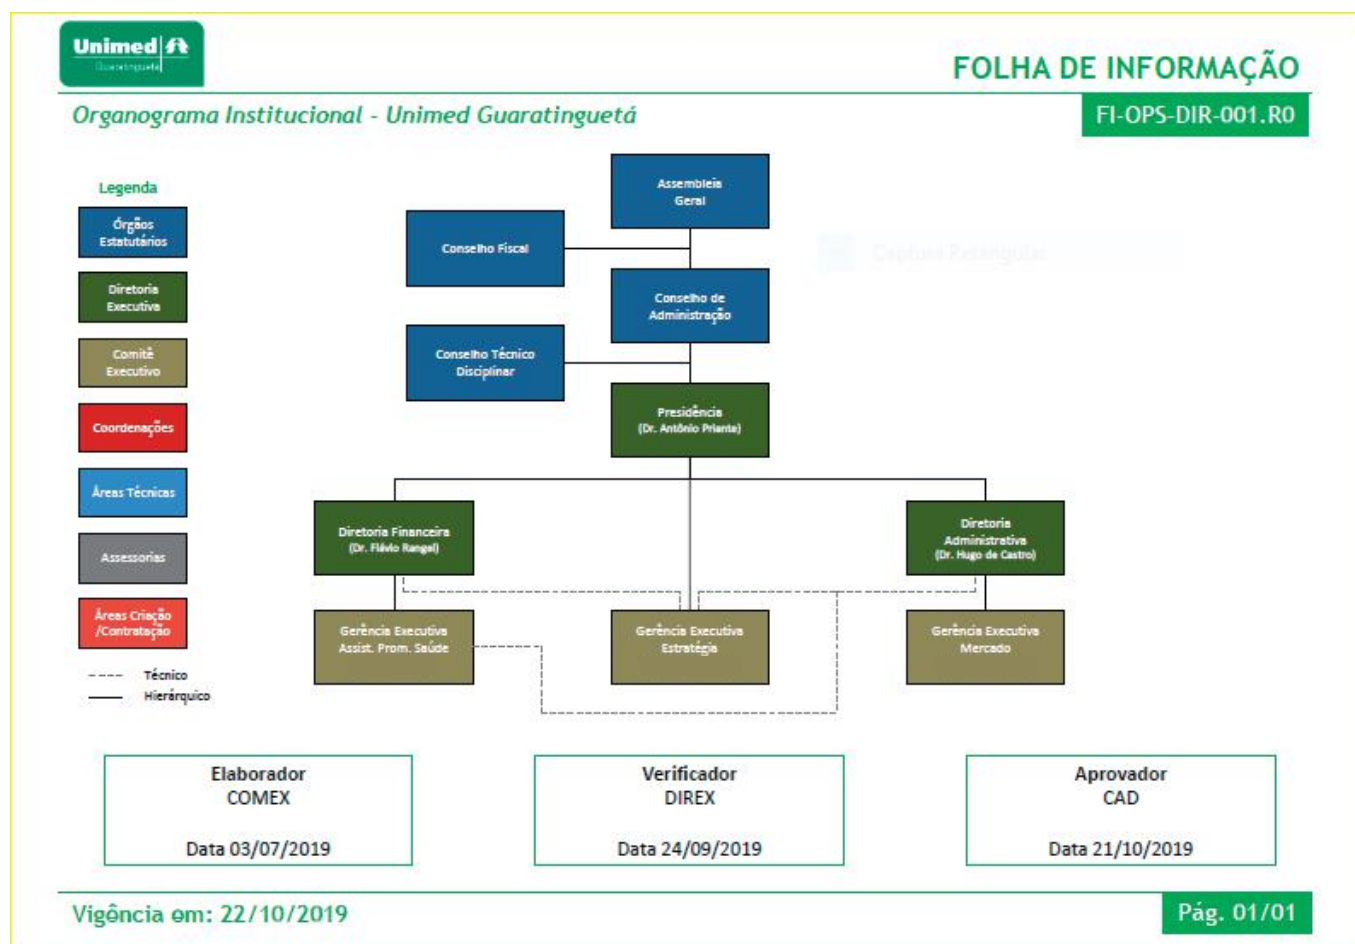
Unimed
Guaratinguetá

FOLHA DE INFORMAÇÃO

Organograma Institucional - Unimed Guaratinguetá

FI-OPS-DIR-001.R0

Legenda

Órgãos Estatutários

Diretoria Executiva

Comitê Executivo

Coordenações

Áreas Técnicas

Assessorias

Áreas Criação /Contratação

Técnico

Hierárquico

Assembleia Geral

Conselho Fiscal

Conselho de Administração

Conselho Técnico Disciplinar

Presidência (Dr. Antônio Priante)

Diretoria Financeira (Dr. Flávio Rangel)

Diretoria Administrativa (Dr. Hugo de Castro)

Gerência Executiva Assist. Prom. Saúde

Gerência Executiva Estratégia

Gerência Executiva Mercado

Elaborador
COMEX
Data 03/07/2019

Verificador
DIREX
Data 24/09/2019

Aprovador
CAD
Data 21/10/2019

Vigência em: 22/10/2019

Pág. 01/01